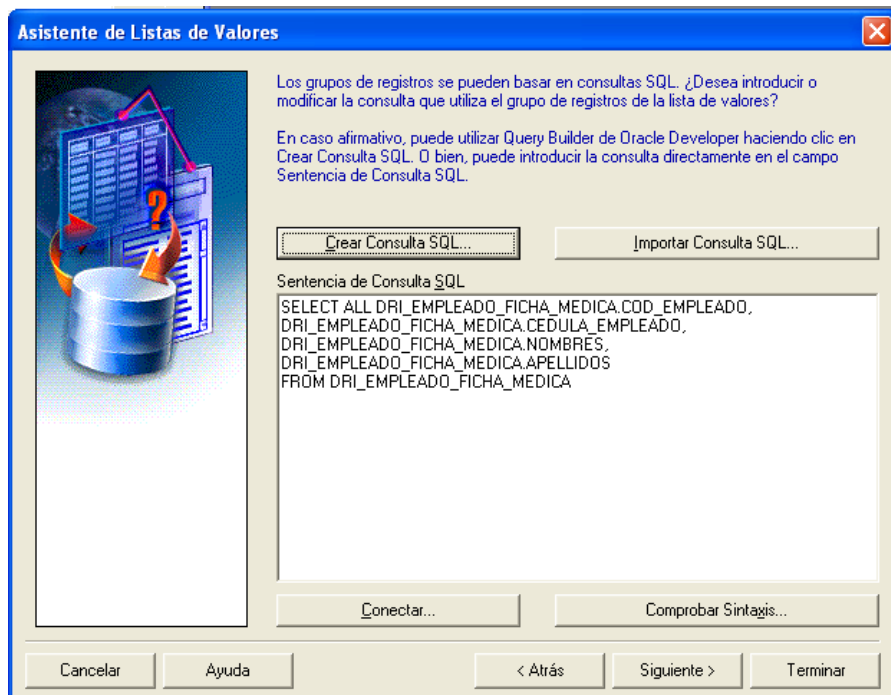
Asistente de Listas de Valores

Los grupos de registros se pueden basar en consultas SQL. ¿Desea introducir o modificar la consulta que utiliza el grupo de registros de la lista de valores?

En caso afirmativo, puede utilizar Query Builder de Oracle Developer haciendo clic en Crear Consulta SQL. O bien, puede introducir la consulta directamente en el campo Sentencia de Consulta SQL.

Crear Consulta SQL...

Importar Consulta SQL...

Sentencia de Consulta SQL

SELECT ALL DRI_EMPLEADO_FICHA_MEDICA.COD_EMPLEADO,
DRI_EMPLEADO_FICHA_MEDICA.CEDULA_EMPLEADO,
DRI_EMPLEADO_FICHA_MEDICA.NOMBRES,
DRI_EMPLEADO_FICHA_MEDICA.APELLIDOS
FROM DRI_EMPLEADO_FICHA_MEDICA

Conectar...

Comprobar Sintaxis...

Cancelar

Ayuda

< Atrás

Siguiente >

Terminar